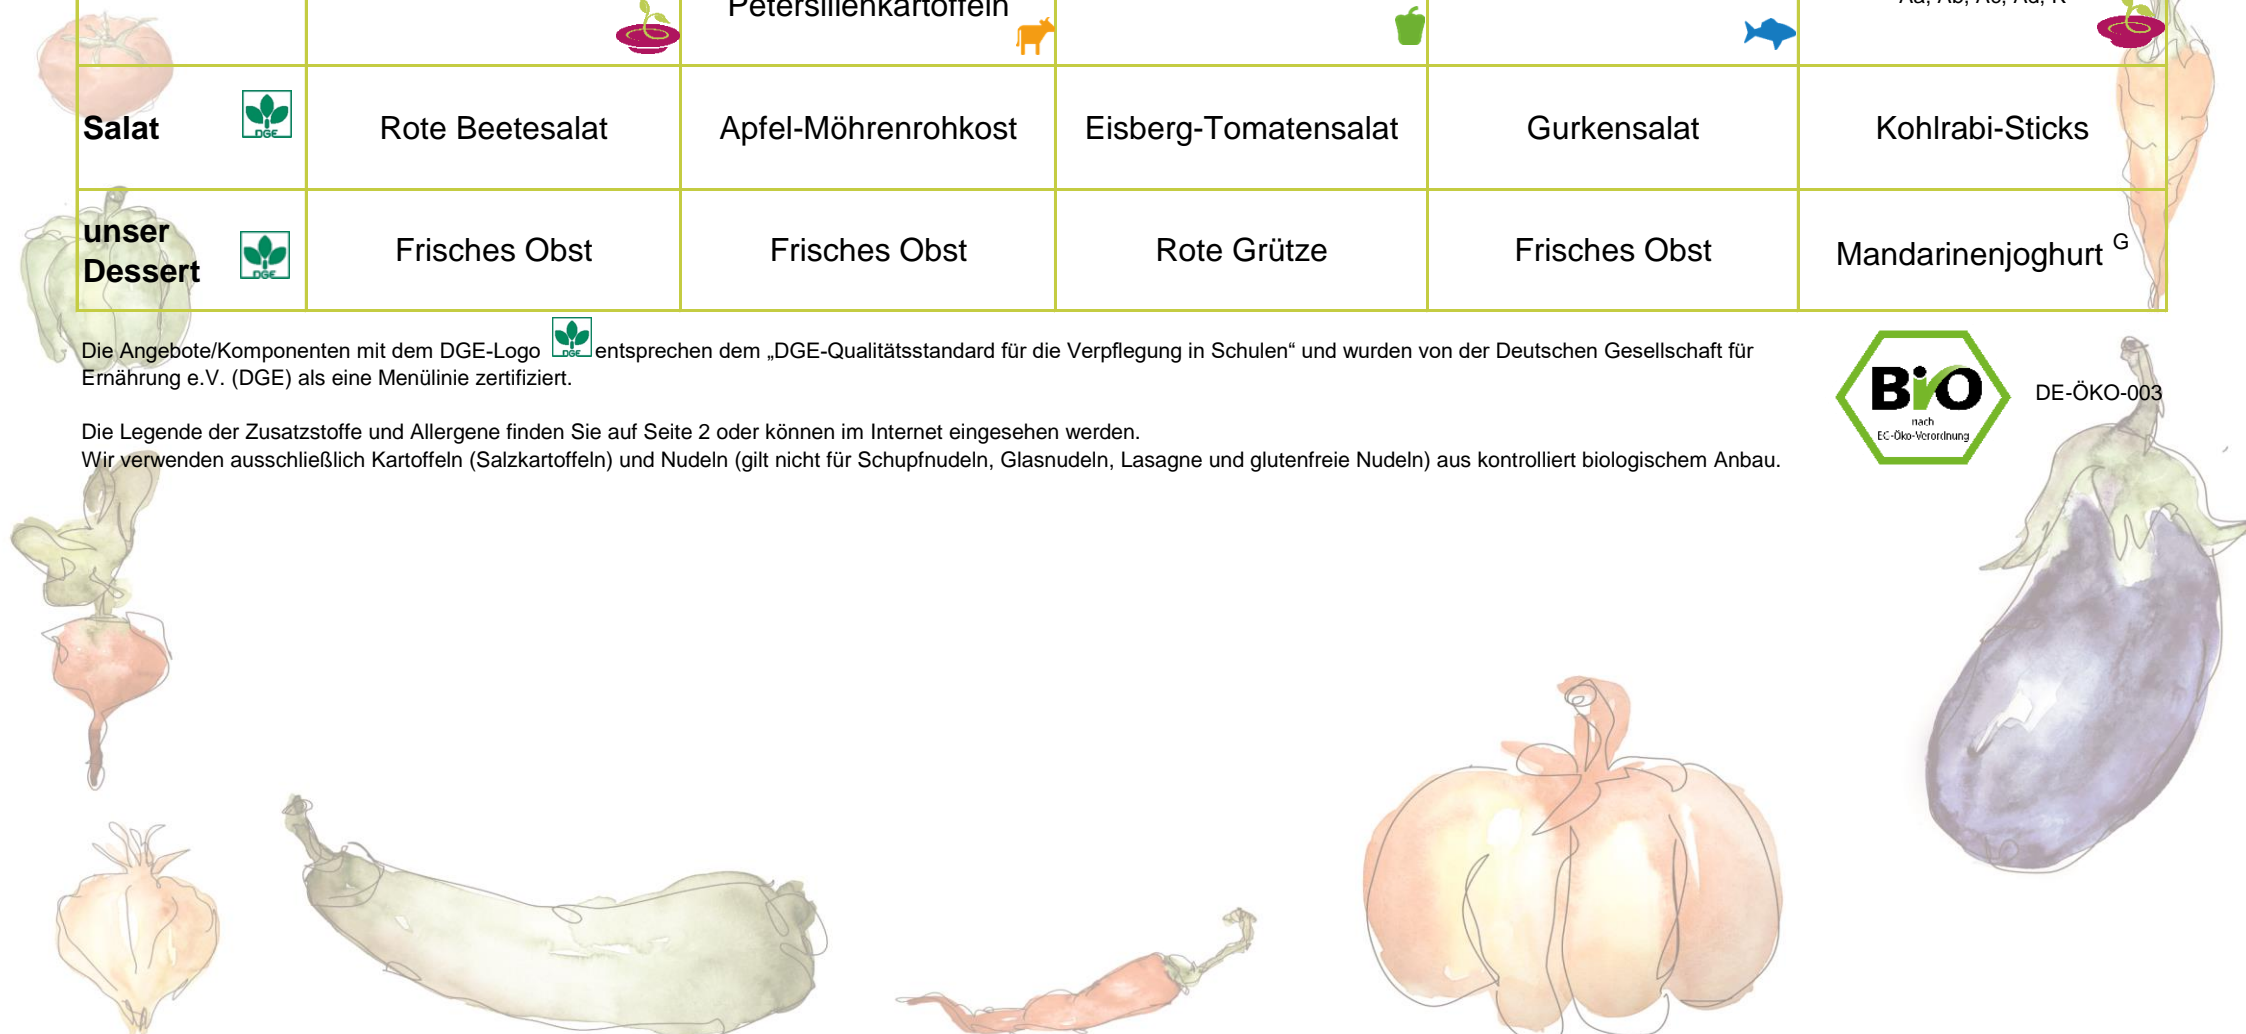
| | | Petersilienkartoffeln | | | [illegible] |
|---|---|---|---|---|---|
| Salat DGE | Rote Beetesalat | Apfel-Möhrenrohkost | Eisberg-Tomatensalat | Gurkensalat | Kohlrabi-Sticks |
| unser Dessert DGE | Frisches Obst | Frisches Obst | Rote Grütze | Frisches Obst | Mandarinenjoghurt $^{G}$ |

Die Angebote/Komponenten mit dem DGE-Logo DGE entsprechen dem „DGE-Qualitätsstandard für die Verpflegung in Schulen" und wurden von der Deutschen Gesellschaft für Ernährung e.V. (DGE) als eine Menülinie zertifiziert.

Bio nach EG-Öko-Verordnung

DE-ÖKO-003

Die Legende der Zusatzstoffe und Allergene finden Sie auf Seite 2 oder können im Internet eingesehen werden.
Wir verwenden ausschließlich Kartoffeln (Salzkartoffeln) und Nudeln (gilt nicht für Schupfnudeln, Glasnudeln, Lasagne und glutenfreie Nudeln) aus kontrolliert biologischem Anbau.